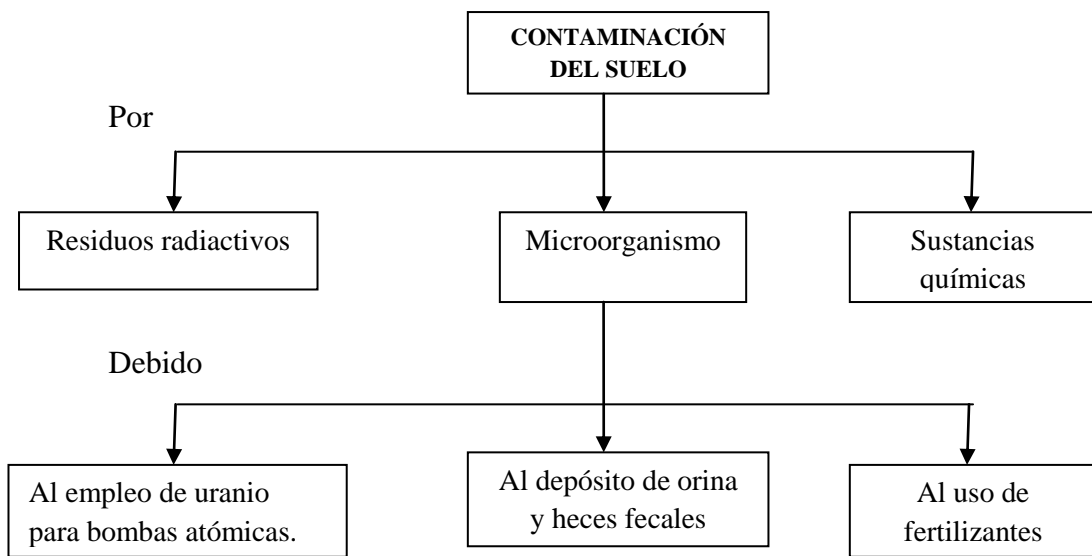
CONTAMINACIÓN DEL SUELO

Por

Residuos radiactivos

Microorganismo

Sustancias químicas

Debido

Al empleo de uranio para bombas atómicas.

Al depósito de orina y heces fecales

Al uso de fertilizantes